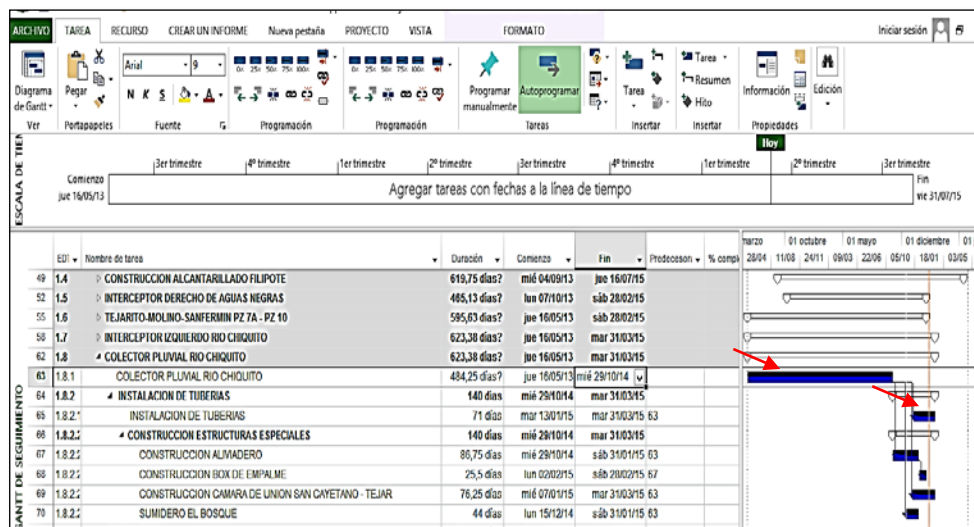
ARCHIVO TAREA RECURSO CREAR UN INFORME Nueva pestaña PROYECTO VISTA FORMATO Iniciar sesión

Diagrama de Gantt Pegar Arial 9 N K S Programar manualmente Autoprogramar Tarea Tarea Resumen Hito Información Edición

Ver Portapapeles Fuente Programación Programación Tareas Insertar Insertar Propiedades

ESCALA DE TIEMPO

Hoy

3er trimestre 4º trimestre 1er trimestre 2º trimestre 3er trimestre 4º trimestre 1er trimestre 2º trimestre 3er trimestre

Comienzo jue 16/05/13

Agregar tareas con fechas a la línea de tiempo

Fin vie 31/07/15

marzo 01 octubre 01 mayo 01 diciembre 01
28/04 11/08 24/11 09/03 22/06 05/10 18/01 03/05

| | EDT | Nombre de tarea | Duración | Comienzo | Fin | Predecesoras | % compl |
|---|---|---|---|---|---|---|---|
| 49 | 1.4 | CONSTRUCCION ALCANTARILLADO FILIPOTE | 619,75 días? | mié 04/09/13 | jue 16/07/15 | | |
| 52 | 1.5 | INTERCEPTOR DERECHO DE AGUAS NEGRAS | 465,13 días? | lun 07/10/13 | sáb 28/02/15 | | |
| 55 | 1.6 | TEJARITO-MOLINO-SANFERMIN PZ 7A - PZ 10 | 595,63 días? | jue 16/05/13 | sáb 28/02/15 | | |
| 58 | 1.7 | INTERCEPTOR IZQUIERDO RIO CHIQUITO | 623,38 días? | jue 16/05/13 | mar 31/03/15 | | |
| 62 | 1.8 | COLECTOR PLUVIAL RIO CHIQUITO | 623,38 días? | jue 16/05/13 | mar 31/03/15 | | |
| 63 | 1.8.1 | COLECTOR PLUVIAL RIO CHIQUITO | 484,25 días? | jue 16/05/13 | mié 29/10/14 | | |
| 64 | 1.8.2 | INSTALACION DE TUBERIAS | 140 días | mié 29/10/14 | mar 31/03/15 | | |
| 65 | 1.8.2.1 | INSTALACION DE TUBERIAS | 71 días | mar 13/01/15 | mar 31/03/15 | 63 | |
| 66 | 1.8.2.2 | CONSTRUCCION ESTRUCTURAS ESPECIALES | 140 días | mié 29/10/14 | mar 31/03/15 | | |
| 67 | 1.8.2.2 | CONSTRUCCION ALIVIADERO | 86,75 días | mié 29/10/14 | sáb 31/01/15 | 63 | |
| 68 | 1.8.2.2 | CONSTRUCCION BOX DE EMPALME | 25,5 días | lun 02/02/15 | sáb 28/02/15 | 67 | |
| 69 | 1.8.2.2 | CONSTRUCCION CAMARA DE UNION SAN CAYETANO - TEJAR | 76,25 días | mié 07/01/15 | mar 31/03/15 | 63 | |
| 70 | 1.8.2.2 | SUMIDERO EL BOSQUE | 44 días | lun 15/12/14 | sáb 31/01/15 | 63 | |

GANTT DE SEGUIMIENTO